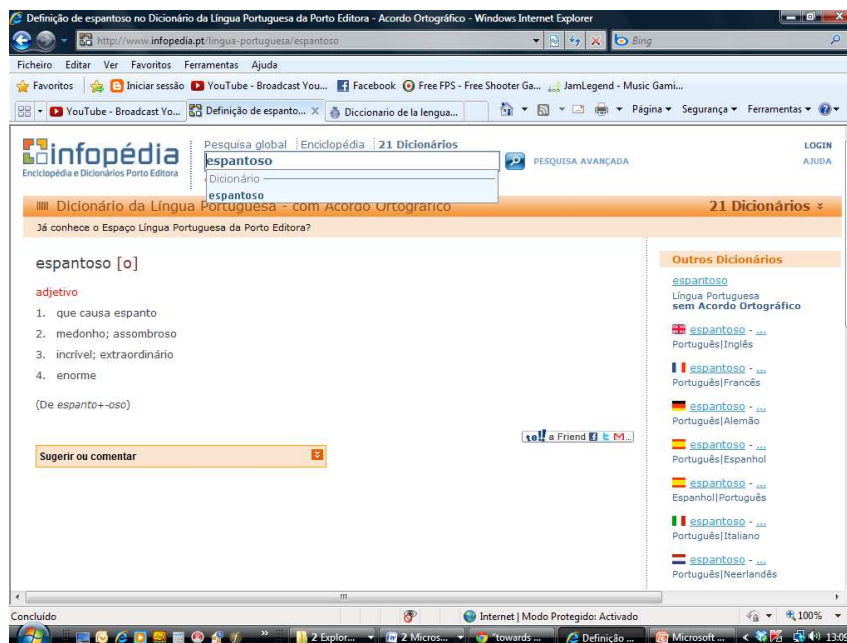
Definição de espantoso no Dicionário da Língua Portuguesa da Porto Editora - Acordo Ortográfico - Windows Internet Explorer

http://www.infopedia.pt/lingua-portuguesa/espantoso

Bing

Ficheiro Editar Ver Favoritos Ferramentas Ajuda

Favoritos | Iniciar sessão | YouTube - Broadcast You... | Facebook | Free FPS - Free Shooter Ga... | JamLegend - Music Gami...

YouTube - Broadcast Yo... | Definição de espanto... | Diccionario de la lengua...

Página ▾ Segurança ▾ Ferramentas ▾

infopédia
Enciclopédia e Dicionários Porto Editora

Pesquisa global | Enciclopédia | 21 Dicionários

espantoso

Dicionário
espantoso

PESQUISA AVANÇADA

LOGIN
AJUDA

Dicionário da Língua Portuguesa - com Acordo Ortográfico

21 Dicionários

Já conhece o Espaço Língua Portuguesa da Porto Editora?

espantoso [o]

adjetivo

1. que causa espanto
2. medonho; assombroso
3. incrível; extraordinário
4. enorme

(De espanto+-oso)

to! a Friend

Sugerir ou comentar

Outros Dicionários

espantoso
Língua Portuguesa
sem Acordo Ortográfico

espantoso - ...
Português|Inglês

espantoso - ...
Português|Francês

espantoso - ...
Português|Alemão

espantoso - ...
Português|Espanhol

espantoso - ...
Espanhol|Português

espantoso - ...
Português|Italiano

espantoso - ...
Português|Neerlandês

Concluído

Internet | Modo Protegido: Activado

100%

2 Explor... | 2 Micros... | "towards ... | Definição ... | Microsoft ...

13:09